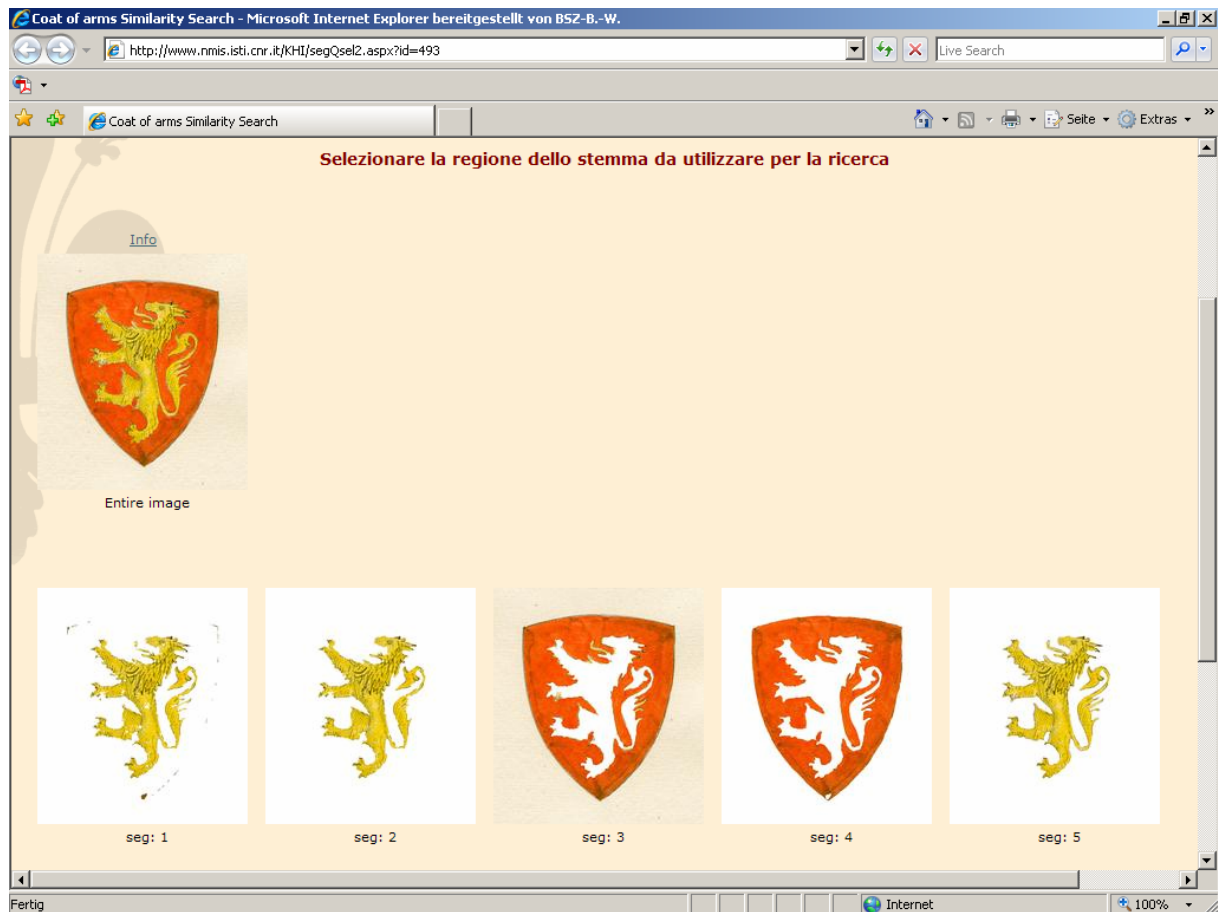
Coat of arms Similarity Search - Microsoft Internet Explorer bereitgestellt von BSZ-B.-W.

http://www.nmis.isti.cnr.it/KHI/segQsel2.aspx?id=493

Live Search

Coat of arms Similarity Search

Seite Extras

Selezionare la regione dello stemma da utilizzare per la ricerca

Info

Entire image

seg: 1

seg: 2

seg: 3

seg: 4

seg: 5

Fertig

Internet

100%